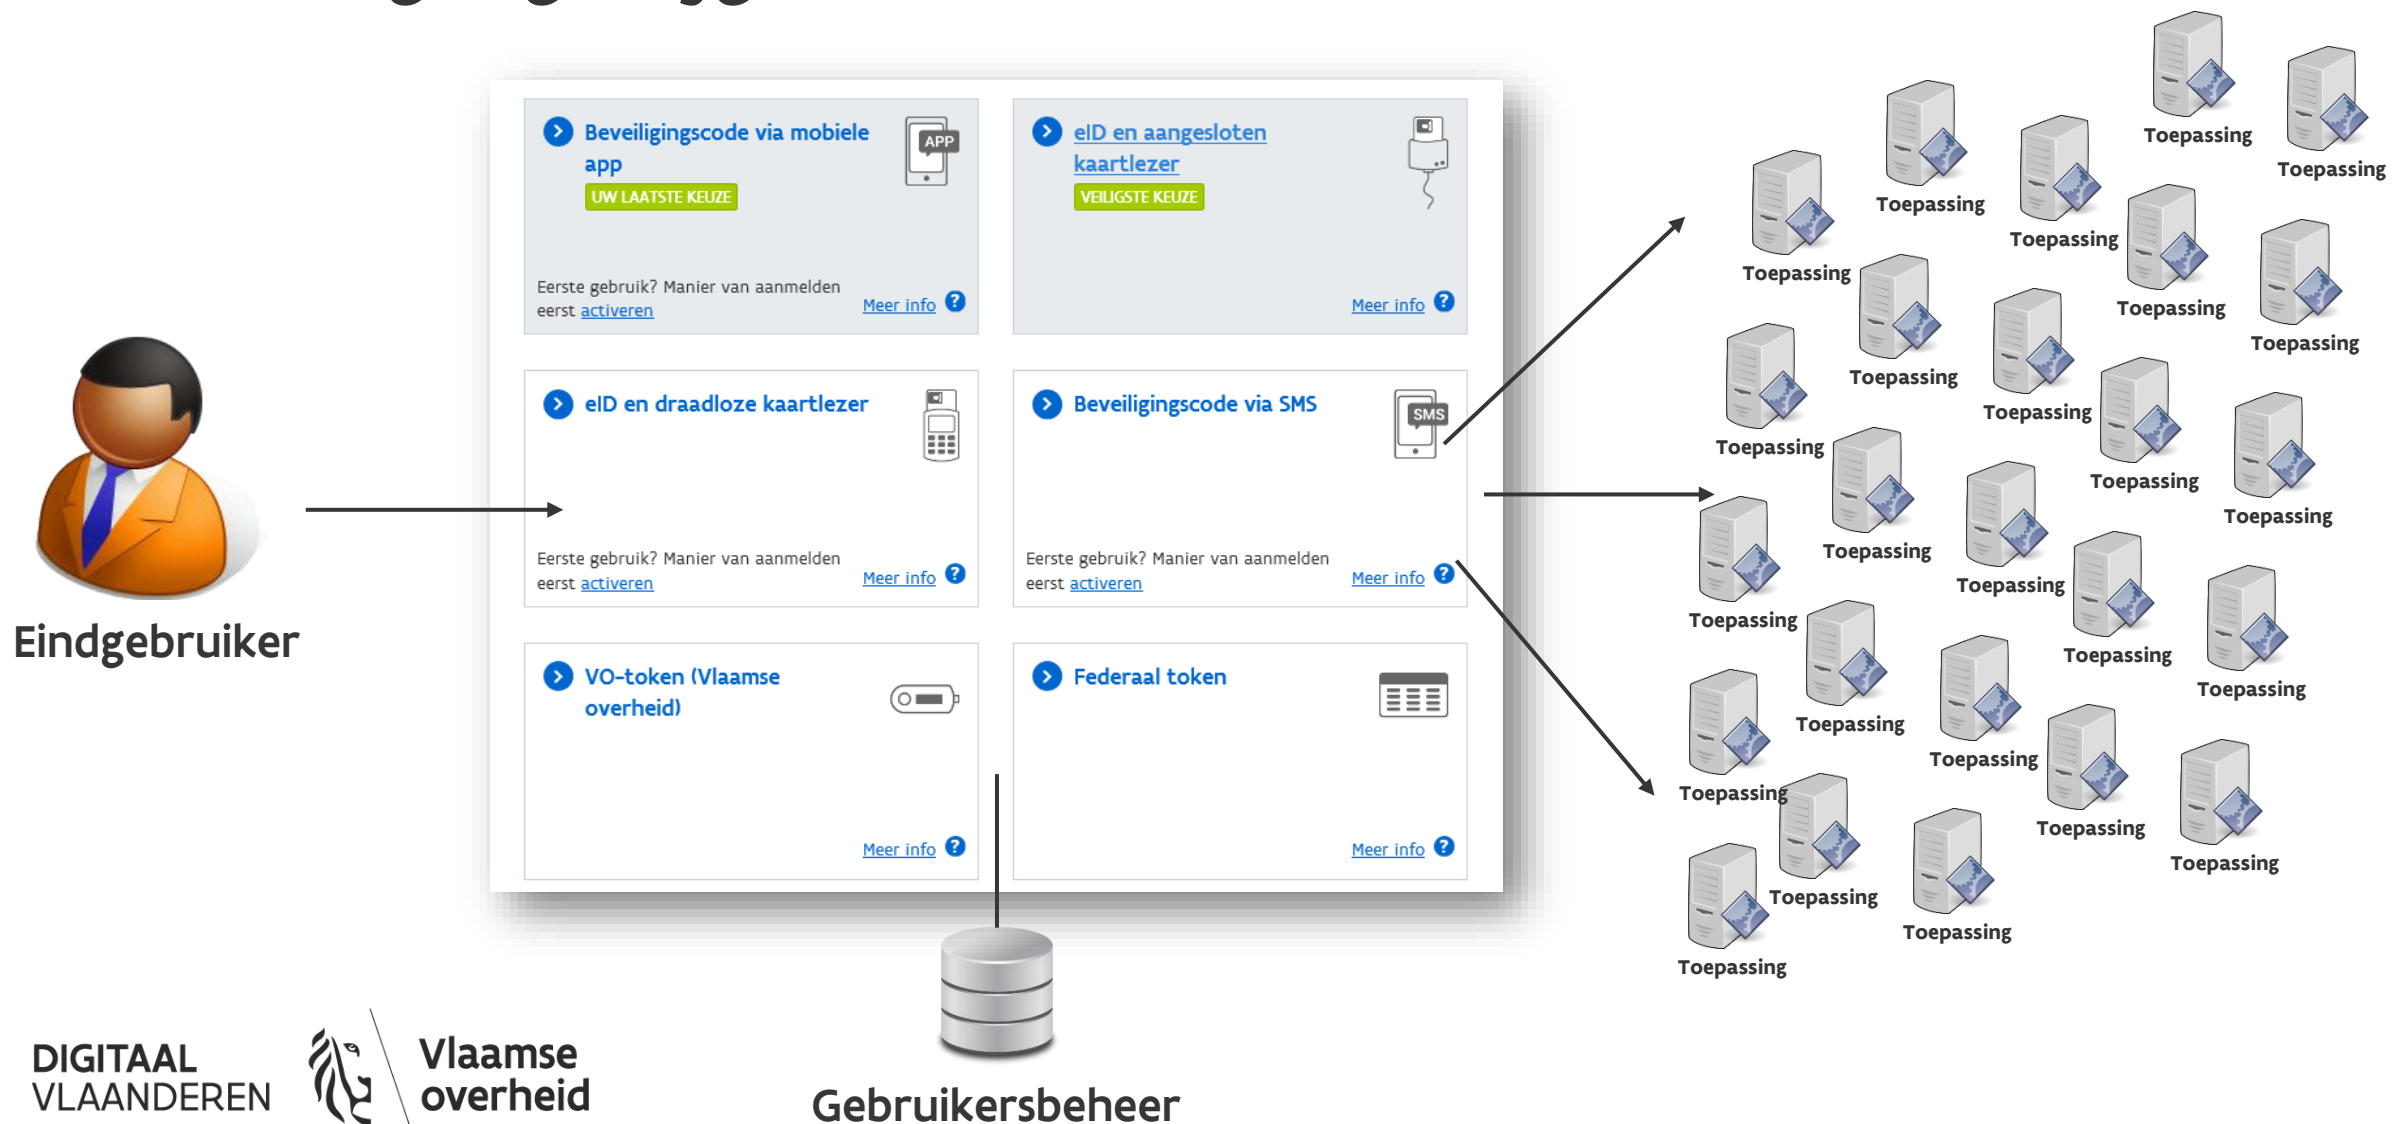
Eindgebruiker

Beveiligingscode via mobiele app
APP
UW LAATSTE KEUZE
Eerste gebruik? Manier van aanmelden eerst activeren
Meer info ?

eID en aangesloten kaartlezer
VEILIGSTE KEUZE
Meer info ?

eID en draadloze kaartlezer
Eerste gebruik? Manier van aanmelden eerst activeren
Meer info ?

Beveiligingscode via SMS
SMS
Eerste gebruik? Manier van aanmelden eerst activeren
Meer info ?

VO-token (Vlaamse overheid)
Meer info ?

Federaal token
Meer info ?

Gebruikersbeheer

Toepassing
Toepassing
Toepassing
Toepassing
Toepassing
Toepassing
Toepassing
Toepassing
Toepassing
Toepassing
Toepassing
Toepassing
Toepassing
Toepassing
Toepassing
Toepassing
Toepassing
Toepassing
Toepassing
Toepassing
Toepassing
Toepassing
Toepassing
Toepassing
Toepassing
Toepassing
Toepassing
Toepassing
Toepassing
Toepassing

DIGITAAL VLAANDEREN
Vlaamse overheid